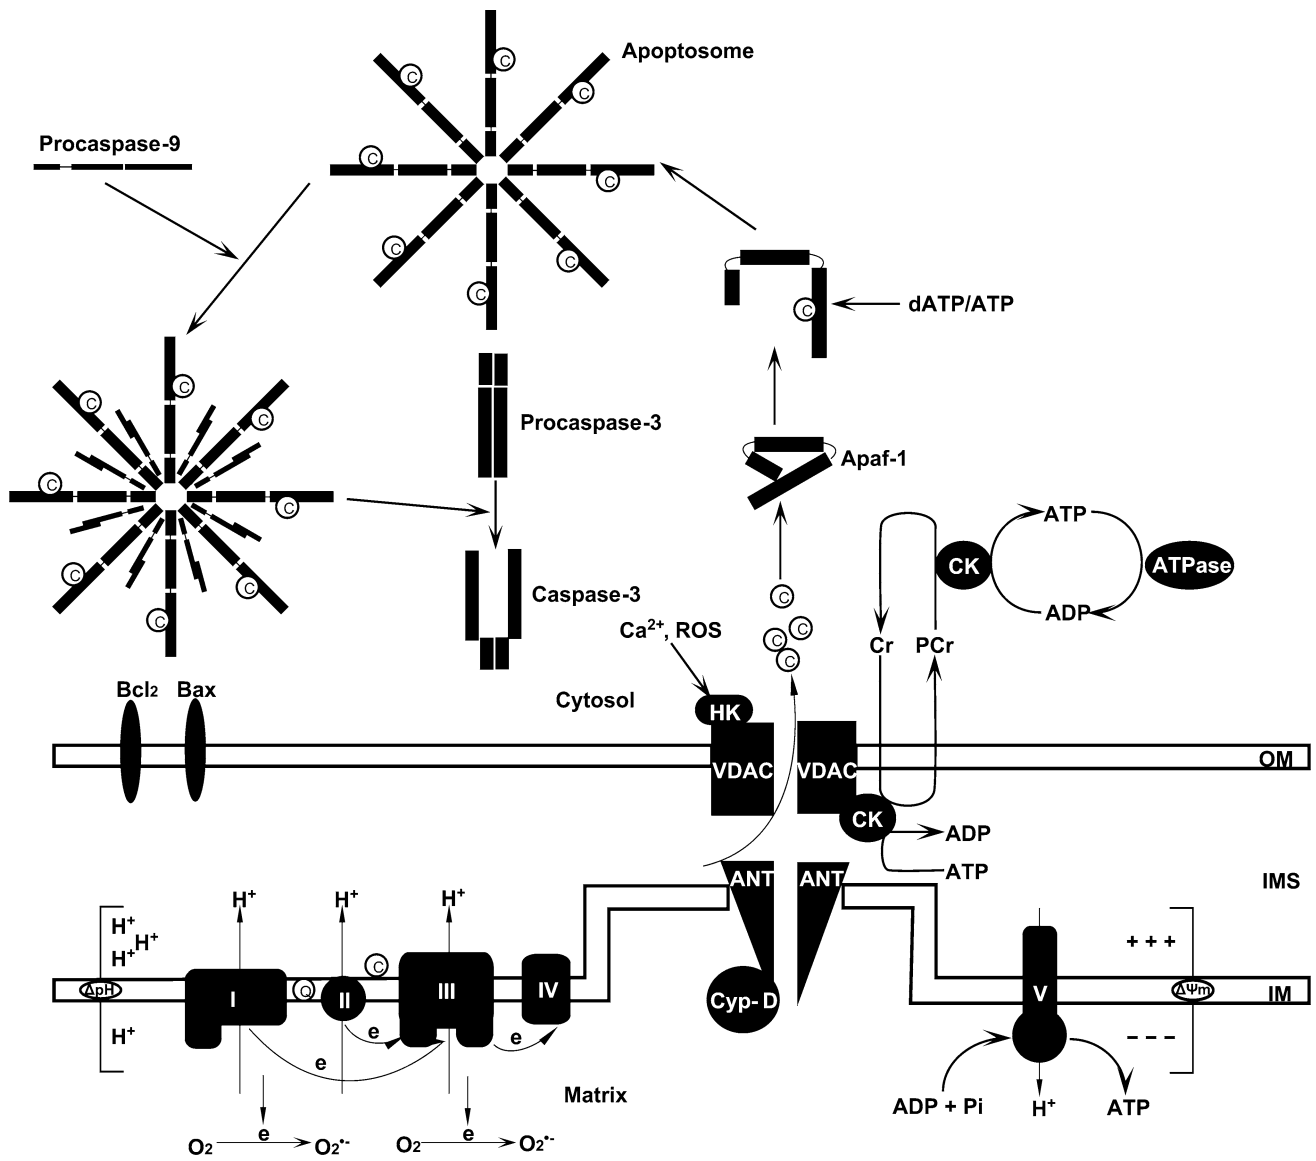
Apoptosome

Procaspase-9

C C C C C C C C

dATP/ATP

C C C C C C C C

Procaspase-3

Apaf-1

ATP

CK

ATPase

ADP

Caspase-3

C

C C C

$Ca^{2+}$, ROS

Cr PCr

Bcl2 Bax

Cytosol

HK

VDAC VDAC

OM

CK

ADP

ATP

ANT ANT

IMS

$H^+$ $H^+$ $H^+$

$H^+$ $H^+$ $H^+$

+ + +

C

ΔpH

I

Q

II

III

IV

Cyp- D

V

ΔΨm

IM

$H^+$

e

e

e

– – –

Matrix

ADP + Pi

$H^+$

ATP

$O_2$ e $O_2^{\bullet-}$ $O_2$ e $O_2^{\bullet-}$